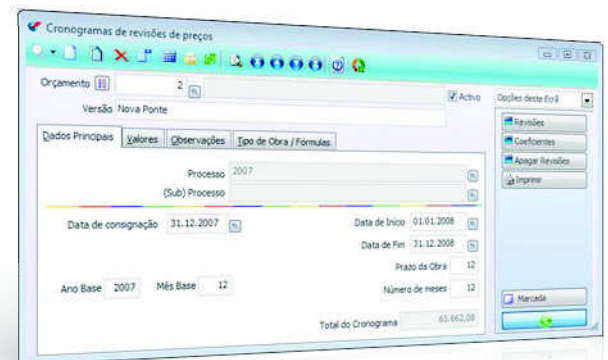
Cronogramas de revisões de preços

Orçamento 2

Versão Nova Ponte

Activo

Opções deste Ecrã

Dados Principais | Valores | Observações | Tipo de Obra / Fórmulas

Processo 2007

(Sub) Processo

Data de consignação 31.12.2007

Data de Início 01.01.2008

Data de Fim 31.12.2008

Prazo da Obra 12

Ano Base 2007 Mês Base 12

Número de meses 12

Total do Cronograma 65.662,08

Revisões

Coeficientes

Apagar Revisões

Imprimir

Marcada